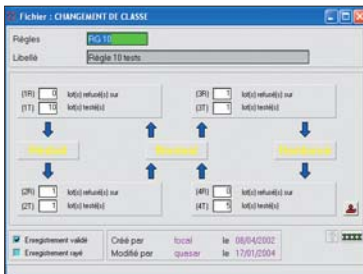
Fichier : CHANGEMENT DE CLASSE

Règles RG 10

Libellé Règle 10 tests

(1R) 0 lot(s) refusé(s) sur
(1T) 10 lot(s) testé(s)

(3R) 1 lot(s) refusé(s) sur
(3T) 1 lot(s) testé(s)

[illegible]

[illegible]

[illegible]

(2R) 1 lot(s) refusé(s) sur
(2T) 1 lot(s) testé(s)

(4R) 0 lot(s) refusé(s) sur
(4T) 5 lot(s) testé(s)

Enregistrement validé
Enregistrement rayé

Créé par focal le 08/04/2002
Modifié par quesser le 17/01/2004